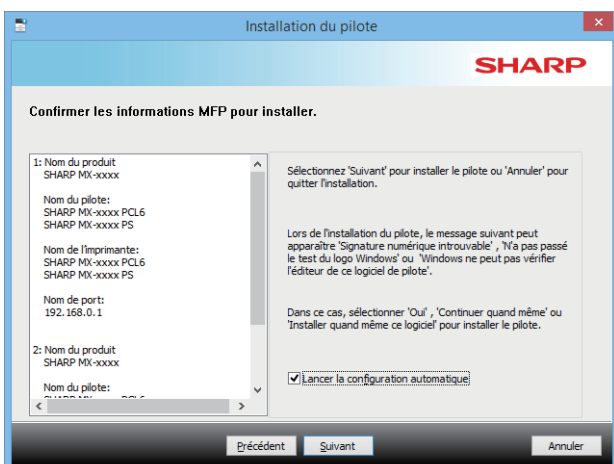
Installation du pilote

SHARP

Confirmer les informations MFP pour installer.

1: Nom du produit
SHARP MX-xxxx

Nom du pilote:
SHARP MX-xxxx PCL6
SHARP MX-xxxx PS

Nom de l'imprimante:
SHARP MX-xxxx PCL6
SHARP MX-xxxx PS

Nom de port:
192.168.0.1

2: Nom du produit
SHARP MX-xxxx

Nom du pilote:
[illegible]

Sélectionnez 'Suivant' pour installer le pilote ou 'Annuler' pour quitter l'installation.

Lors de l'installation du pilote, le message suivant peut apparaître 'Signature numérique introuvable' , 'N'a pas passé le test du logo Windows' ou 'Windows ne peut pas vérifier l'éditeur de ce logiciel de pilote'.

Dans ce cas, sélectionner 'Oui' , 'Continuer quand même' ou 'Installer quand même ce logiciel' pour installer le pilote.

Lancer la configuration automatique

Précédent Suivant Annuler